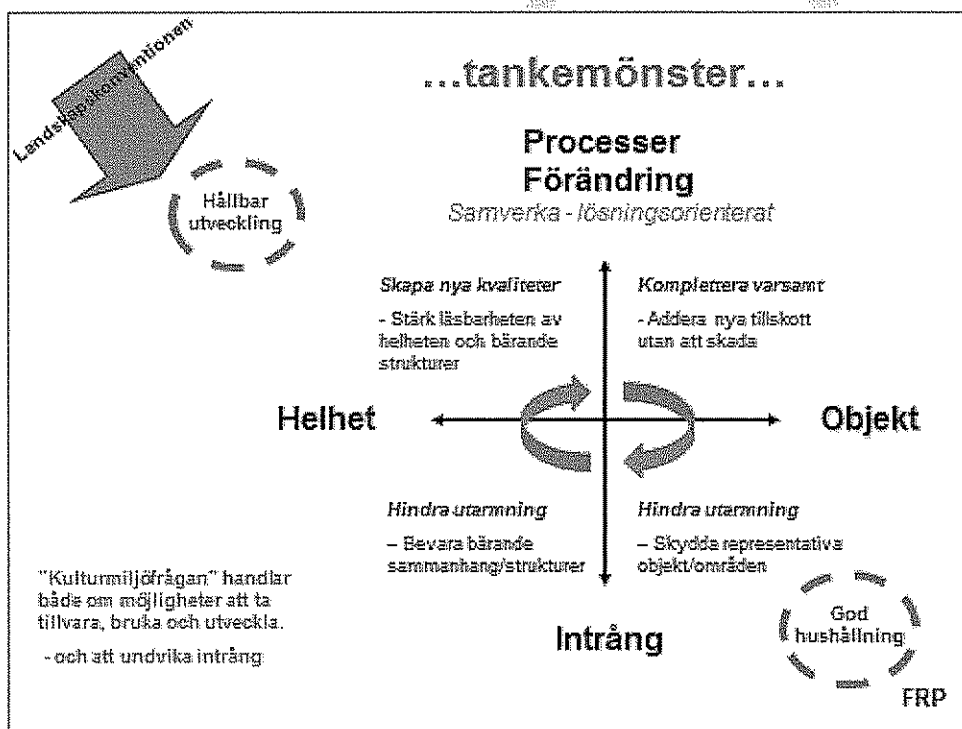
Landskapskonventionen

Hållbar utveckling

...tankemönster...

Processer
Förändring
Samverka - lösningsorienterat

Skapa nya kvaliteter
- Stärk läsbarheten av helheten och bärande strukturer

Komplettera varsamt
- Addera nya tillskott utan att skada

Helhet

Objekt

Hindra utarmning
– Bevara bärande sammanhang/strukturer

Hindra utarmning
– Skydda representativa objekt/områden

"Kulturmiljöfrågan" handlar både om möjligheter att ta tillvara, bruka och utveckla.

- och att undvika intrång

Intrång

God hushållning

FRP